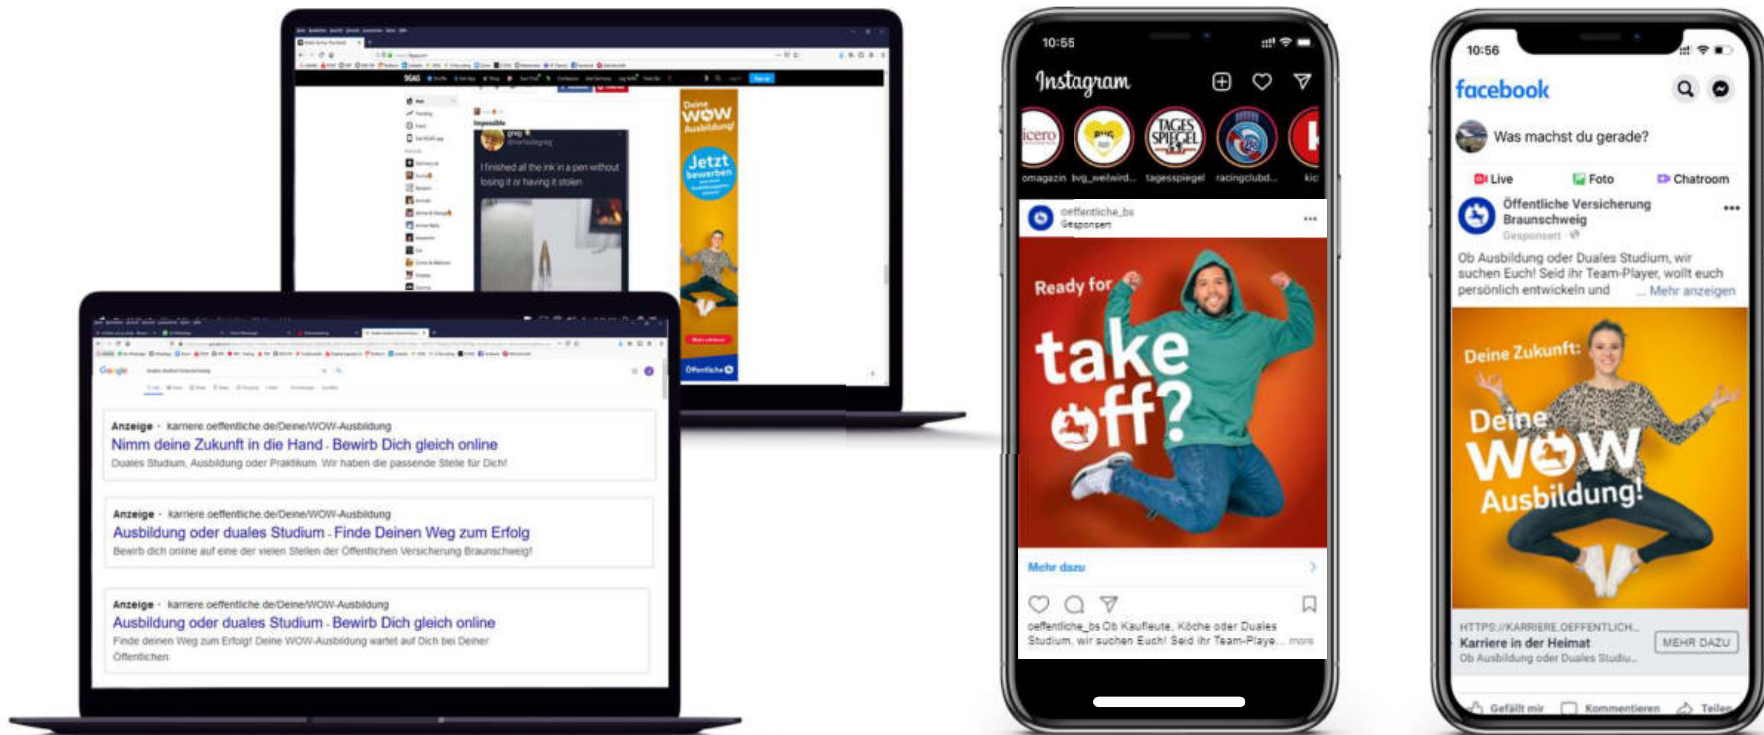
9GAG

Impossible

greg

I finished all the ink in a pen without losing it or having it stolen

Deine WOW Ausbildung

Jetzt bewerben

Öffentliche

Google

Anzeige · karriere.oeffentliche.de/Deine/WOW-Ausbildung
Nimm deine Zukunft in die Hand - Bewirb Dich gleich online
Duales Studium, Ausbildung oder Praktikum. Wir haben die passende Stelle für Dich!

Anzeige · karriere.oeffentliche.de/Deine/WOW-Ausbildung
Ausbildung oder duales Studium - Finde Deinen Weg zum Erfolg
Bewirb dich online auf eine der vielen Stellen der Öffentlichen Versicherung Braunschweig!

Anzeige · karriere.oeffentliche.de/Deine/WOW-Ausbildung
Ausbildung oder duales Studium - Bewirb Dich gleich online
Finde deinen Weg zum Erfolg! Deine WOW-Ausbildung wartet auf Dich bei Deiner Öffentlichen.

10:55

Instagram

icero omagazin · bvg_weilwird... · tagesspiegel · racingclubd... · kic

TAGES SPIEGEL

oeffentliche_bs
Gesponsert

Ready for take off?

Mehr dazu

oeffentliche_bs Ob Kaufleute, Köche oder Duales Studium, wir suchen Euch! Seid ihr Team-Playe... mehr

10:56

facebook

Was machst du gerade?

Live · Foto · Chatroom

Öffentliche Versicherung Braunschweig
Gesponsert

Ob Ausbildung oder Duales Studium, wir suchen Euch! Seid ihr Team-Player, wollt euch persönlich entwickeln und ... Mehr anzeigen

Deine Zukunft:
Deine WOW Ausbildung!

HTTPS://KARRIERE.OEFFENTLICH...
Karriere in der Heimat
Ob Ausbildung oder Duales Studiu...
MEHR DAZU

Gefällt mir · Kommentieren · Teilen